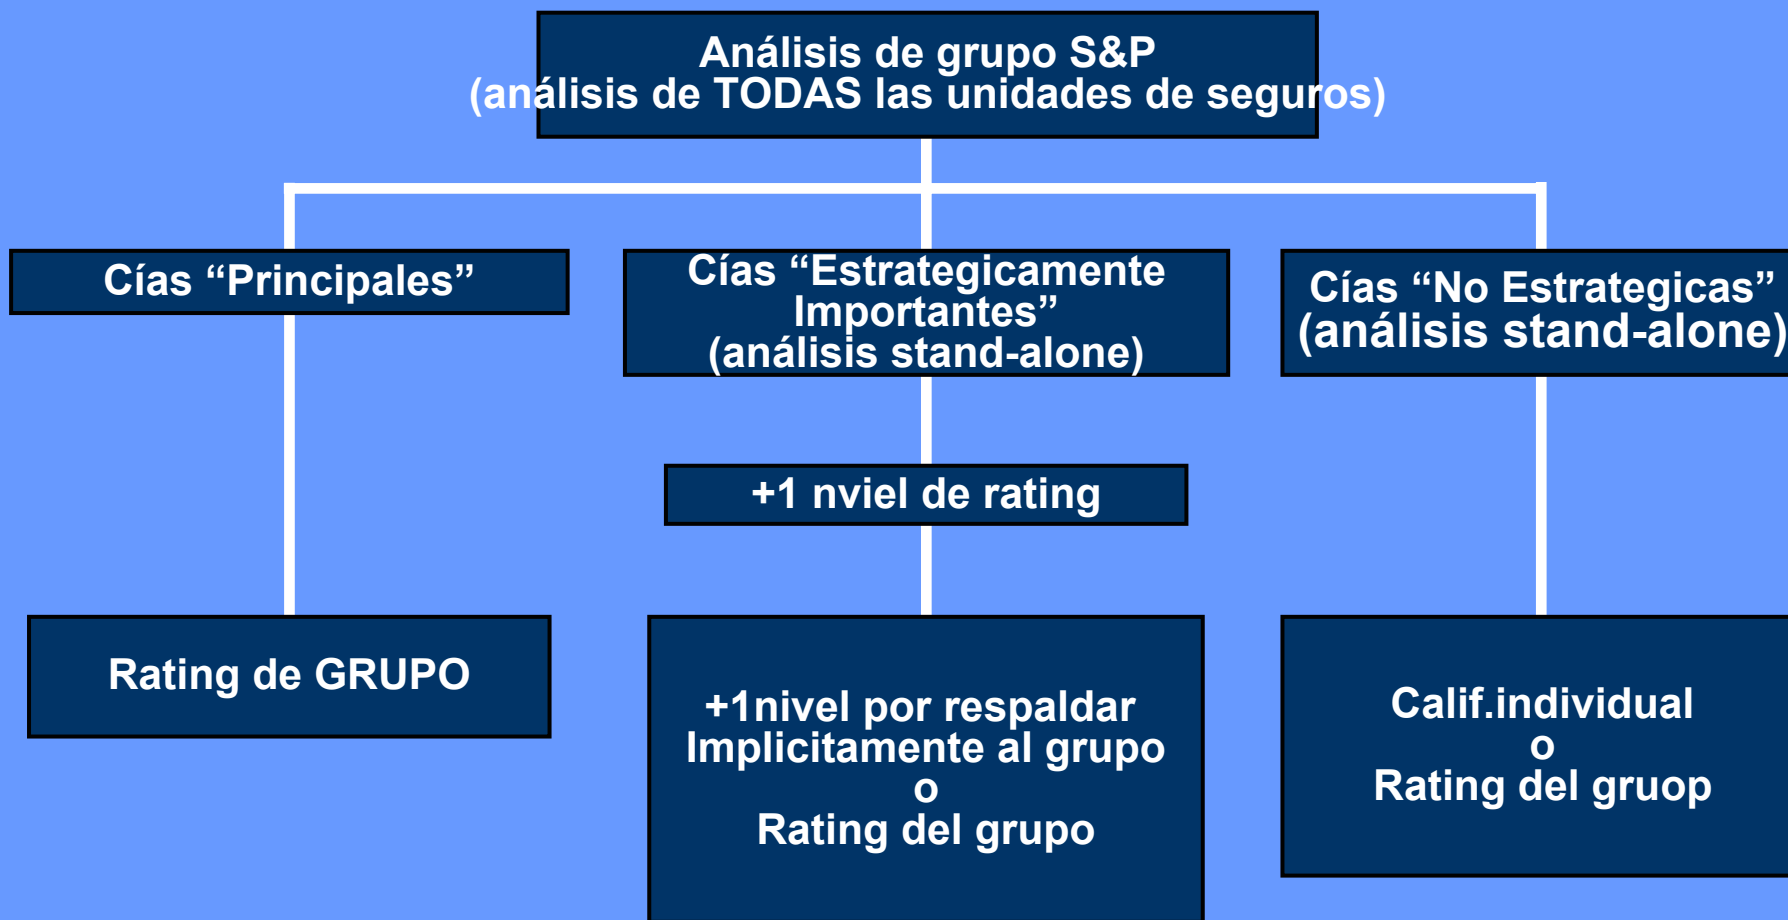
Análisis de grupo S&P
(análisis de TODAS las unidades de seguros)

Cías “Principales”

Cías “Estrategicamente Importantes”
(análisis stand-alone)

Cías “No Estrategicas”
(análisis stand-alone)

+1 nviel de rating

Rating de GRUPO

+1nivel por respaldar Implicitamente al grupo
o
Rating del grupo

Calif.individual
o
Rating del gruop